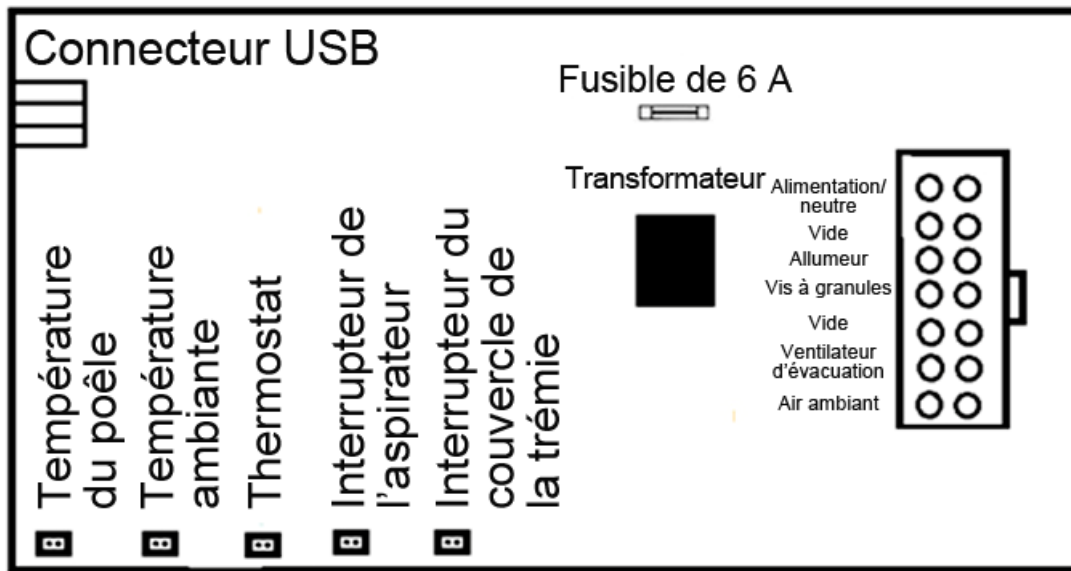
Connecteur USB

Fusible de 6 A

Transformateur

Alimentation/ neutre

Vide

Allumeur

Vis à granules

Vide

Ventilateur d'évacuation

Air ambiant

Température du poêle

Température ambiante

Thermostat

Interrupteur de l'aspirateur

Interrupteur du couvercle de la trémie